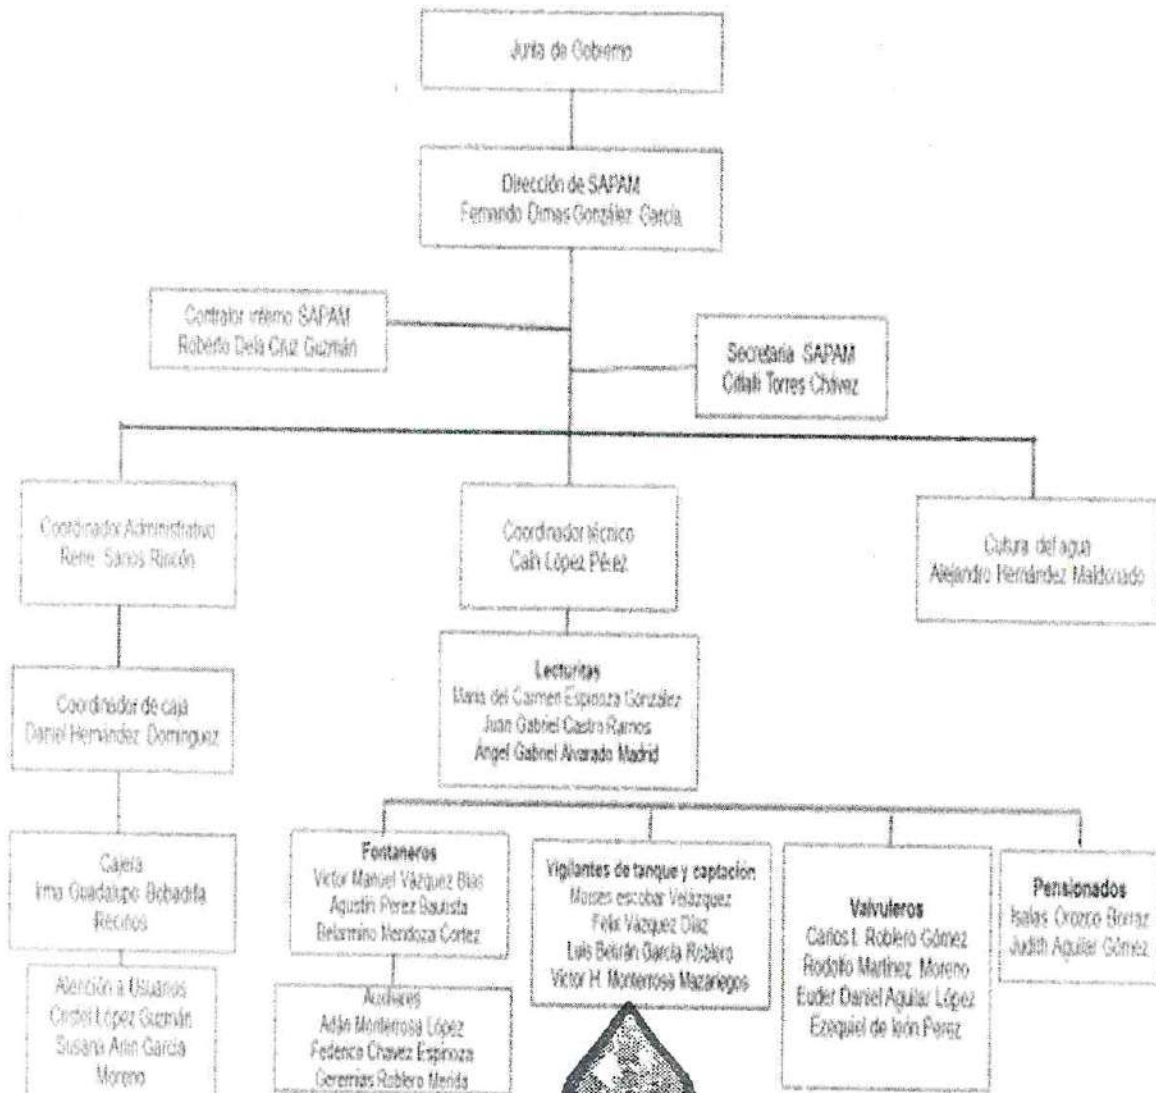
Junta de Gobierno

Dirección de SAPAM
Fernando Dimas González García

Contralor interno SAPAM
Roberto De la Cruz Guzmán

Secretaria SAPAM
Citlali Torres Chávez

Coordinador Administrativo
Rene Santos Rincón

Coordinador técnico
Caín López Pérez

Cultura del agua
Alejandro Hernández Maldonado

Coordinador de caja
Daniel Hernández Domínguez

Lecturistas
María del Carmen Espinoza González
Juan Gabriel Castro Ramos
Angel Gabriel Alvarado Madrid

Cajera
Irma Guadalupe Bobadilla Recinos

Atención a Usuarios
Cristel López Guzmán
Susana Arin García Moreno

Fontaneros
Victor Manuel Vázquez Blas
Agustín Perez Bautista
Belarmino Mendoza Cortez

Auxiliares
Adán Monterrosa López
Federico Chavez Espinoza
Geremías Roblero Merida

Vigilantes de tanque y captación
Moises escobar Velázquez
Felix Vázquez Díaz
Luis Beltrán García Roblero
Victor H. Monterrosa Mazariegos

Valvuleros
Carlos I. Roblero Gómez
Rodolfo Martinez Moreno
Euder Daniel Aguilar López
Ezequiel de león Perez

Pensionados
Isaías Orozco Borraz
Judith Aguilar Gómez